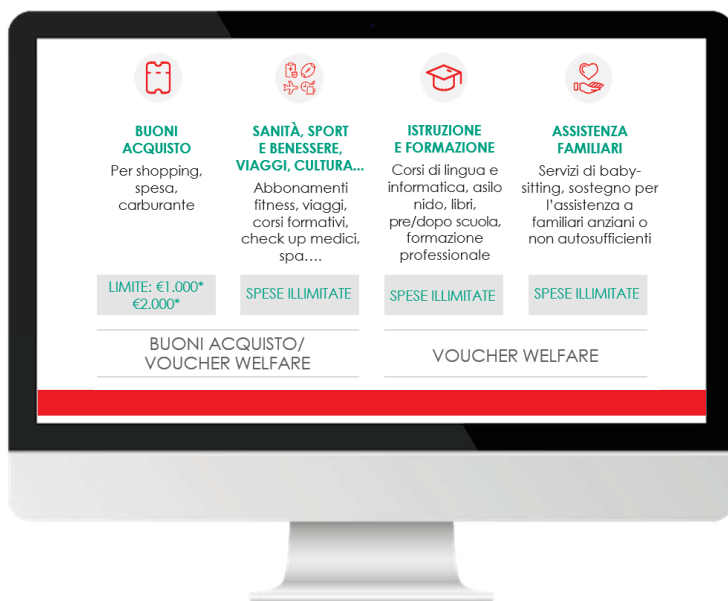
BUONI ACQUISTO
Per shopping, spesa, carburante
LIMITE: €1.000* €2.000*

SANITÀ, SPORT E BENESSERE, VIAGGI, CULTURA...
Abbonamenti fitness, viaggi, corsi formativi, check up medici, spa….
SPESE ILLIMITATE

ISTRUZIONE E FORMAZIONE
Corsi di lingua e informatica, asilo nido, libri, pre/dopo scuola, formazione professionale
SPESE ILLIMITATE

ASSISTENZA FAMILIARI
Servizi di babysitting, sostegno per l'assistenza a familiari anziani o non autosufficienti
SPESE ILLIMITATE

BUONI ACQUISTO/ VOUCHER WELFARE

VOUCHER WELFARE